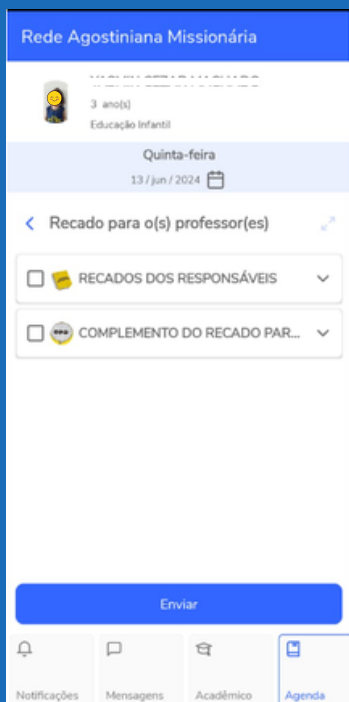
Rede Agostiniana Missionária

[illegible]
3 ano(s)
Educação Infantil

Quinta-feira
13 / jun / 2024

Recado para o(s) professor(es)

RECADOS DOS RESPONSÁVEIS

COMPLEMENTO DO RECADO PAR...

Enviar

Notificações
Mensagens
Acadêmico
Agenda